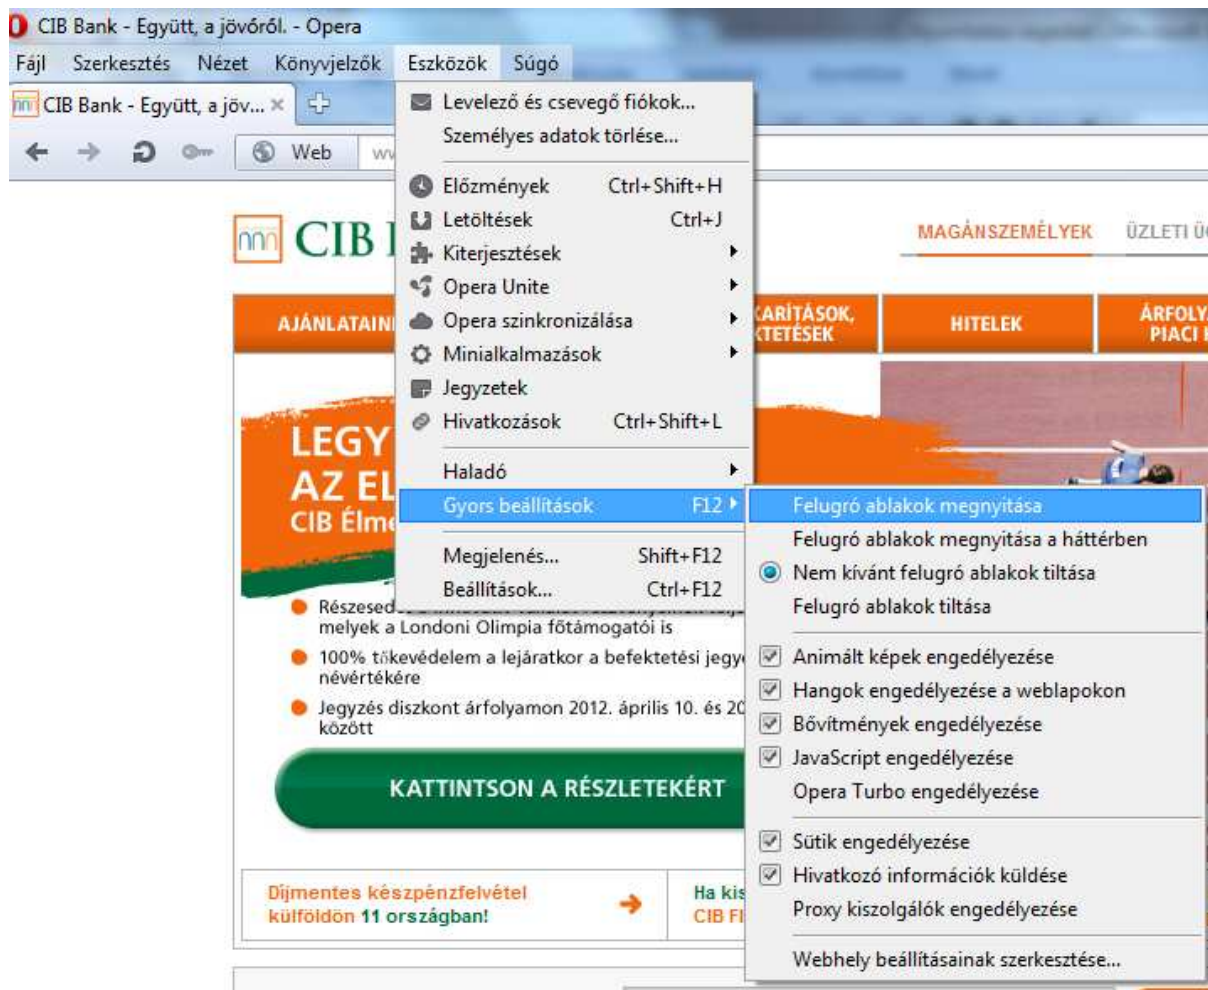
CIB Bank - Együtt, a jövőről. - Opera

Fájl Szerkesztés Nézet Könyvjelzők Eszközök Súgó

CIB Bank - Együtt, a jöv... ×

Web ww

Levelező és csevegő fiókok...
Személyes adatok törlése...
Előzmények Ctrl+Shift+H
Letöltések Ctrl+J
Kiterjesztések
Opera Unite
Opera szinkronizálása
Minialkalmazások
Jegyzetek
Hivatkozások Ctrl+Shift+L
Haladó
Gyors beállítások F12
Megjelenés... Shift+F12
Beállítások... Ctrl+F12

Felugró ablakok megnyitása
Felugró ablakok megnyitása a háttérben
Nem kívánt felugró ablakok tiltása
Felugró ablakok tiltása
Animált képek engedélyezése
Hangok engedélyezése a weblapokon
Bővítmények engedélyezése
JavaScript engedélyezése
Opera Turbo engedélyezése
Sütik engedélyezése
Hivatkozó információk küldése
Proxy kiszolgálók engedélyezése
Webhely beállításainak szerkesztése...

CIB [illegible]

MAGÁNSZEMÉLYEK ÜZLETI Ü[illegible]

AJÁNLATAIN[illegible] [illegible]KARÍTÁSOK, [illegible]KTETÉSEK HITELEK ÁRFOLY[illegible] PIACI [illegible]

LEGY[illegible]
AZ EL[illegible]
CIB Élm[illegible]

Részesed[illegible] melyek a Londoni Olimpia főtámogatói is
100% tőkevédelem a lejáratkor a befektetési jegy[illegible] névértékére
Jegyzés diszkont árfolyamon 2012. április 10. és 20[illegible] között

KATTINTSON A RÉSZLETEKÉRT

Díjmentes készpénzfelvétel külföldön 11 országban!

Ha kis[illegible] CIB F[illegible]